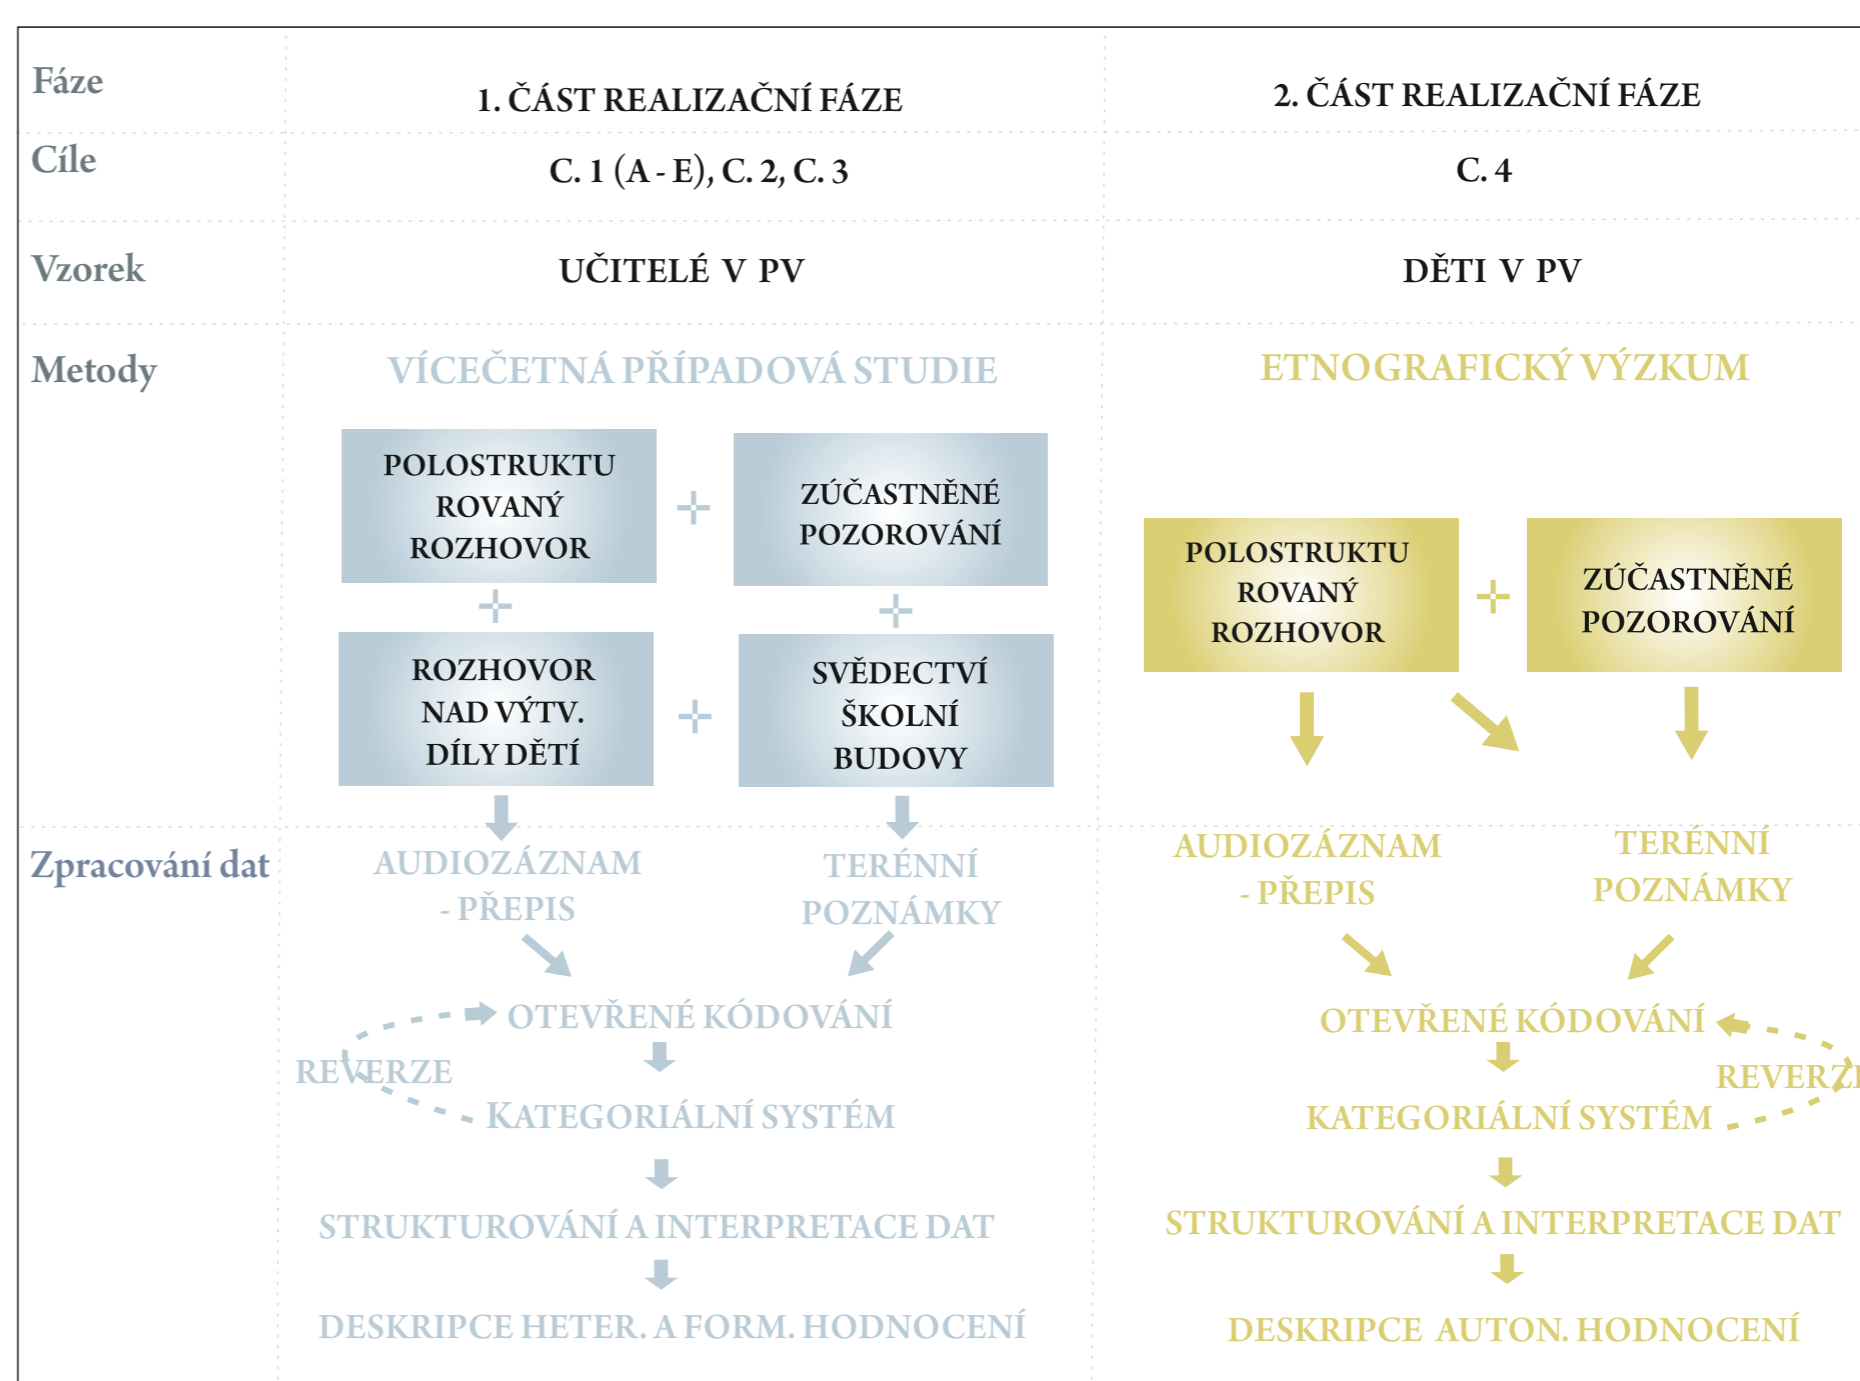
| Fáze | 1. ČÁST REALIZAČNÍ FÁZE | 2. ČÁST REALIZAČNÍ FÁZE |
|---|---|---|
| Cíle | C. 1 (A - E), C. 2, C. 3 | C. 4 |
| Vzorek | UČITELÉ V PV | DĚTI V PV |
| Metody | VÍCEČETNÁ PŘÍPADOVÁ STUDIE | ETNOGRAFICKÝ VÝZKUM |

POLOSTRUKTUROVANÝ ROZHOVOR + ZÚČASTNĚNÉ POZOROVÁNÍ

+ +

ROZHOVOR NAD VÝTV. DÍLY DĚTÍ + SVĚDECTVÍ ŠKOLNÍ BUDOVY

POLOSTRUKTUROVANÝ ROZHOVOR + ZÚČASTNĚNÉ POZOROVÁNÍ

Zpracování dat

AUDIOZÁZNAM - PŘEPIS

TERÉNNÍ POZNÁMKY

OTEVŘENÉ KÓDOVÁNÍ

REVERZE

KATEGORIÁLNÍ SYSTÉM

STRUKTUROVÁNÍ A INTERPRETACE DAT

DESKRIPCE HETER. A FORM. HODNOCENÍ

AUDIOZÁZNAM - PŘEPIS

TERÉNNÍ POZNÁMKY

OTEVŘENÉ KÓDOVÁNÍ

REVERZ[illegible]

KATEGORIÁLNÍ SYSTÉM

STRUKTUROVÁNÍ A INTERPRETACE DAT

DESKRIPCE AUTON. HODNOCENÍ